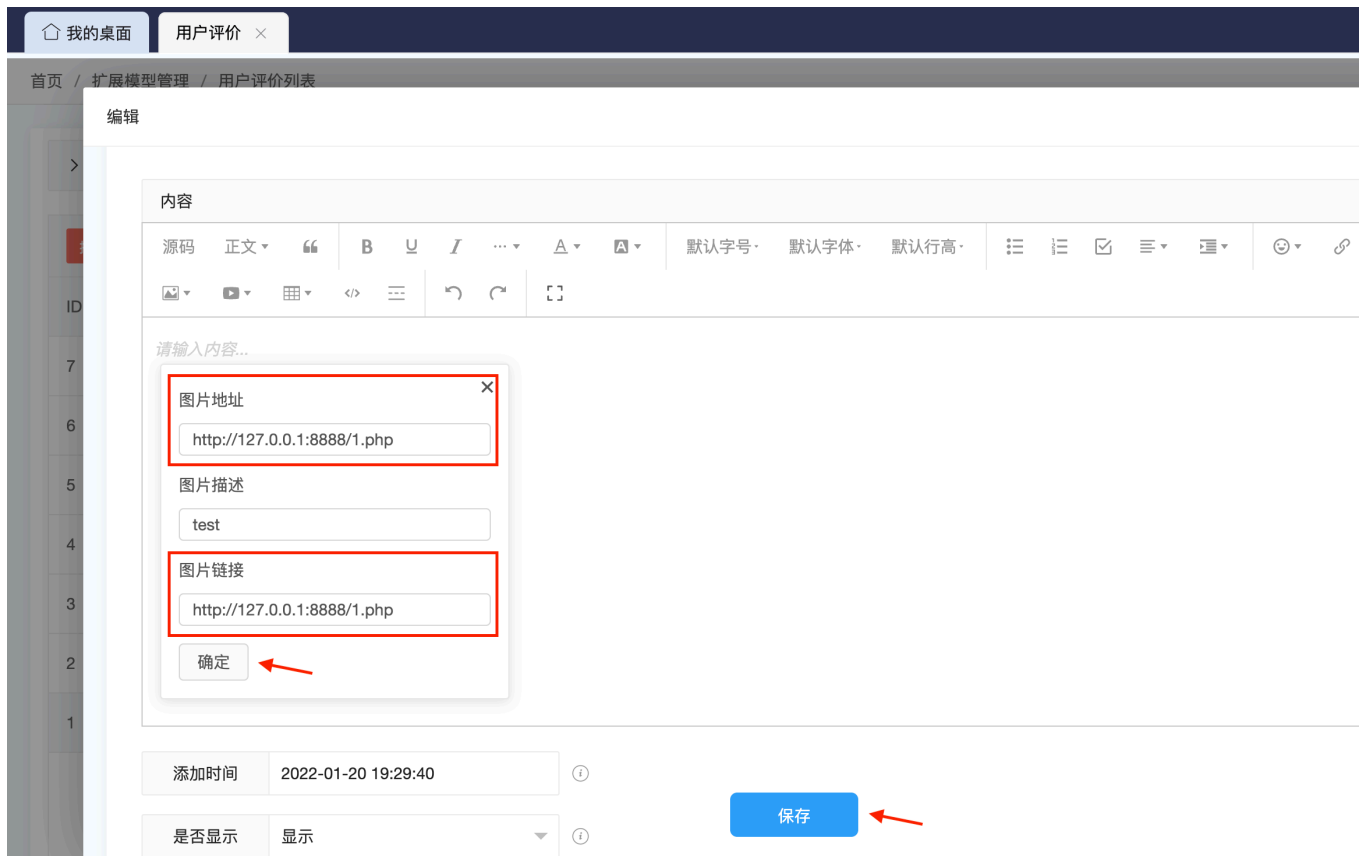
我的桌面
用户评价 ×

首页 / 扩展模型管理 / 用户评价列表

编辑

ID
7
6
5
4
3
2
1

内容

源码 正文 ❝ B U I ··· A A 默认字号 默认字体 默认行高

请输入内容...

×

图片地址
http://127.0.0.1:8888/1.php

图片描述
test

图片链接
http://127.0.0.1:8888/1.php

确定

添加时间 2022-01-20 19:29:40

是否显示 显示

保存